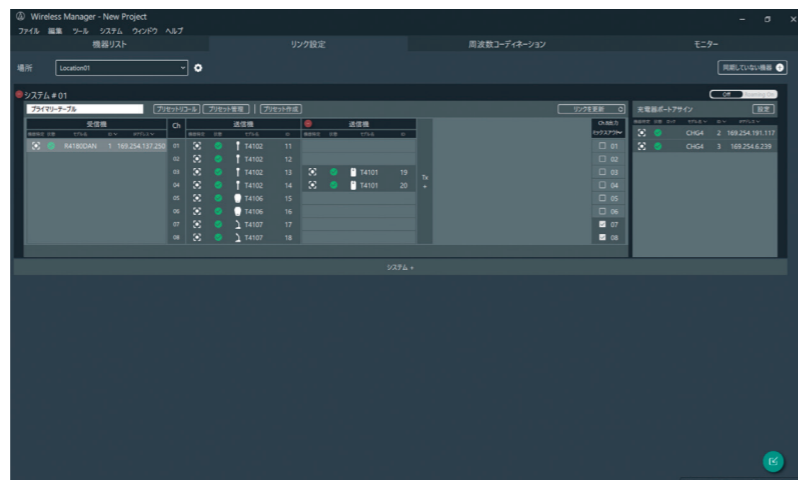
Wireless Manager - New Project

ファイル 編集 ツール システム ウィンドウ ヘルプ

機器リスト | リンク設定 | 周波数コーディネーション | モニター

場所 Location01

同期していない機器

システム＃01

Off

プライマリーテーブル

プリセットリコール | プリセット管理 | プリセット作成

リンクを更新

受信機

Ch

送信機

送信機

Ch出力 ミックスフラグ

未電源ポートアサイン

設定

R4180DAN 1 169.254.137.250

| Ch | 送信機 | ID | 送信機 | ID | Ch出力 |
|---|---|---|---|---|---|
| 01 | T4102 | 11 | | | 01 |
| 02 | T4102 | 12 | | | 02 |
| 03 | T4102 | 13 | T4101 | 19 | 03 |
| 04 | T4102 | 14 | T4101 | 20 | 04 |
| 05 | T4106 | 15 | | | 05 |
| 06 | T4106 | 16 | | | 06 |
| 07 | T4107 | 17 | | | 07 |
| 08 | T4107 | 18 | | | 08 |

Tx +

CHG4 2 169.254.191.117

CHG4 3 169.254.6.239

システム +